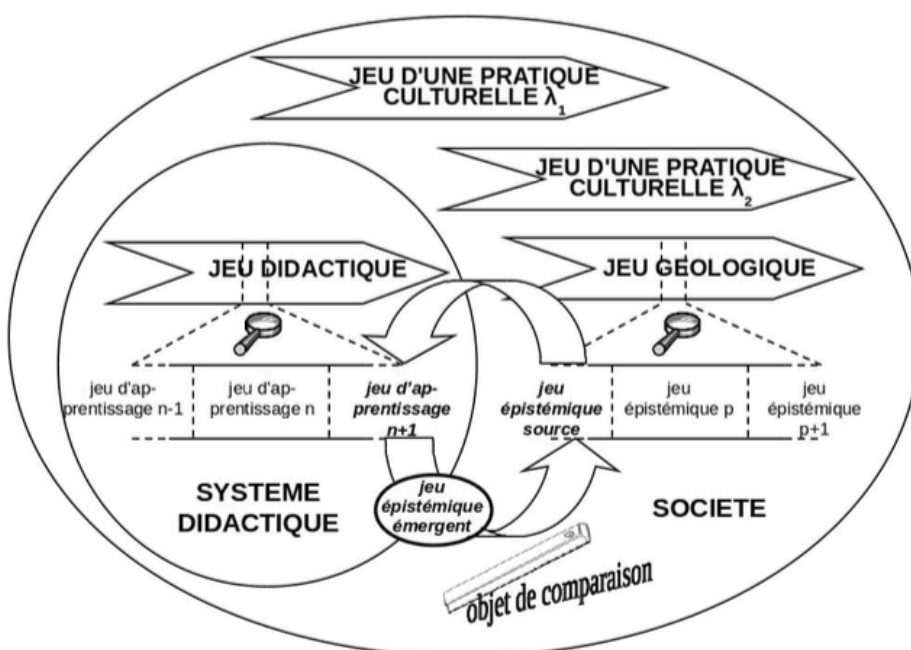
JEU D'UNE PRATIQUE CULTURELLE $\lambda_1$

JEU D'UNE PRATIQUE CULTURELLE $\lambda_2$

JEU DIDACTIQUE

JEU GEOLOGIQUE

jeu d'apprentissage n-1

jeu d'apprentissage n

jeu d'apprentissage n+1

jeu épistémique source

jeu épistémique p

jeu épistémique p+1

SYSTEME DIDACTIQUE

jeu épistémique émergent

SOCIETE

objet de comparaison